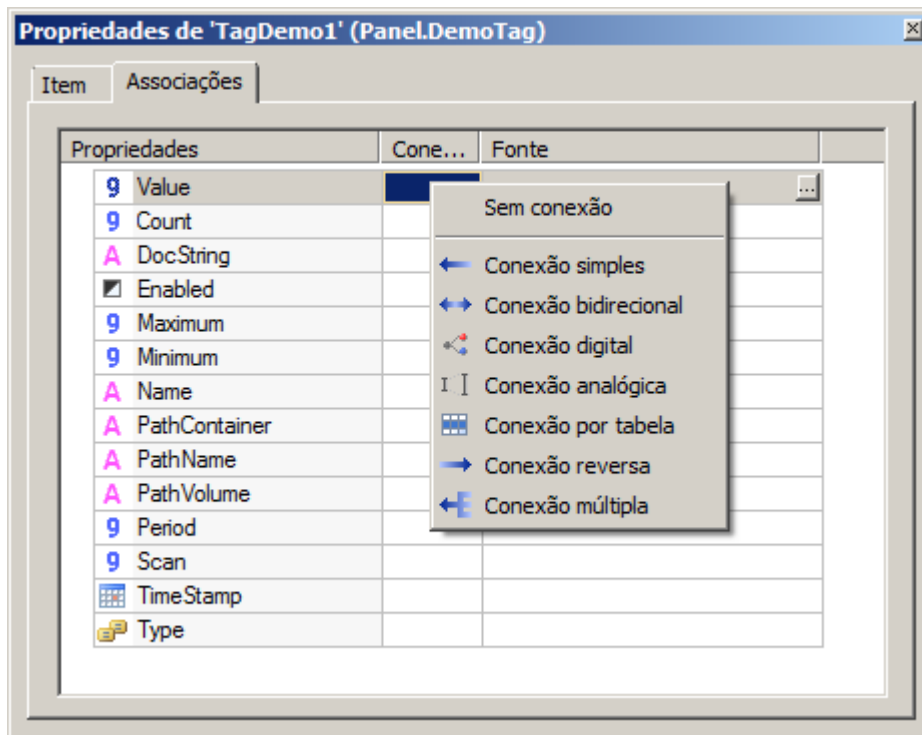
Propriedades de 'TagDemo1' (Panel.DemoTag)

Item | Associações

| Propriedades | Cone... | Fonte |
|---|---|---|
| Value | | ... |
| Count | | |
| DocString | | |
| Enabled | | |
| Maximum | | |
| Minimum | | |
| Name | | |
| PathContainer | | |
| PathName | | |
| PathVolume | | |
| Period | | |
| Scan | | |
| TimeStamp | | |
| Type | | |

Sem conexão
Conexão simples
Conexão bidirecional
Conexão digital
Conexão analógica
Conexão por tabela
Conexão reversa
Conexão múltipla